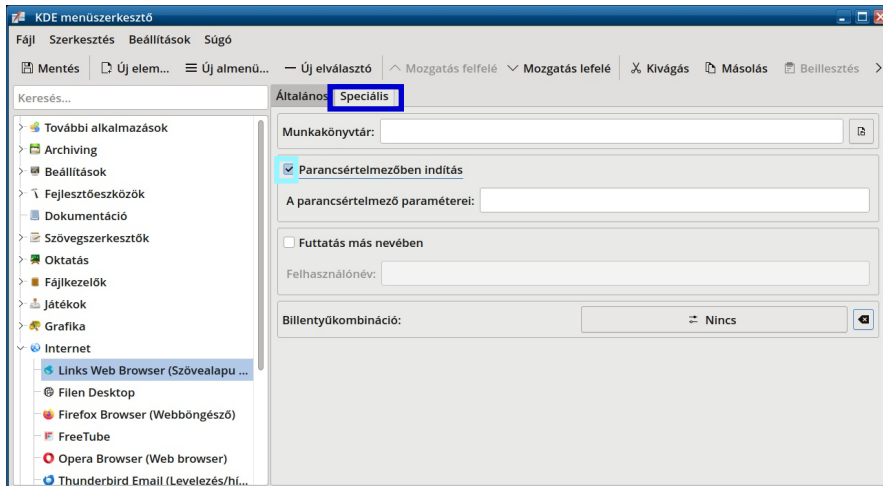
KDE menüszerkesztő

Fájl Szerkesztés Beállítások Súgó

Mentés | Új elem... Új almenü... Új elválasztó | Mozgatás felfelé Mozgatás lefelé | Kivágás Másolás Beillesztés

Keresés...

További alkalmazások
Archiving
Beállítások
Fejlesztőeszközök
Dokumentáció
Szövegszerkesztők
Oktatás
Fájlkezelők
Játékok
Grafika
Internet
Links Web Browser (Szövealapu ...
Filen Desktop
Firefox Browser (Webböngésző)
FreeTube
Opera Browser (Web browser)
Thunderbird Email (Levelezés/hí...

Általános Speciális

Munkakönyvtár:

Parancsértelmezőben indítás

A parancsértelmező paraméterei:

Futtatás más nevében

Felhasználónév:

Billentyűkombináció:

Nincs